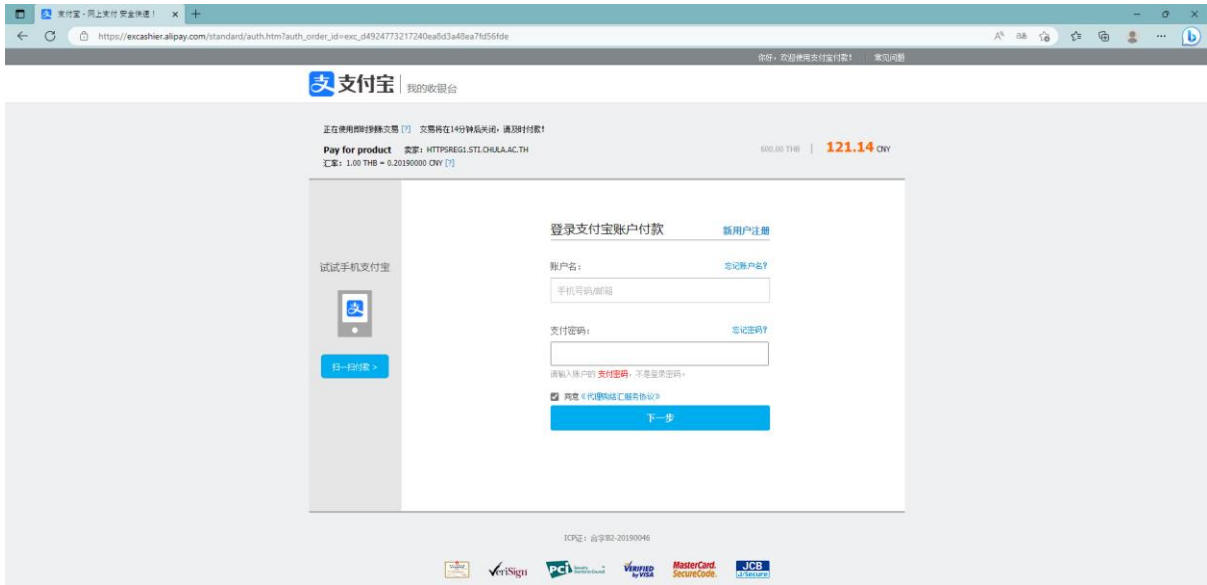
支付宝 - 网上支付 安全快速！ ×

https://excashier.alipay.com/standard/auth.htm?auth_order_id=exc_d4924773217240ea8d3a48ea7fd56fde

你好，欢迎使用支付宝付款！ 常见问题

支付宝 | 我的收银台

正在使用即时到账交易 [?] 交易将在14分钟后关闭，请及时付款！

Pay for product 卖家：HTTPSREG1.STI.CHULA.AC.TH

汇率：1.00 THB = 0.20190000 CNY [?]

600.00 THB | 121.14 CNY

试试手机支付宝

扫一扫付款 >

登录支付宝账户付款 新用户注册

账户名： 忘记账户名?

手机号码/邮箱

支付密码： 忘记密码?

请输入账户的 支付密码，不是登录密码。

同意《代理购结汇服务协议》

下一步

ICP证：合字B2-20190046

VeriSign PCI VERIFIED by VISA MasterCard. SecureCode. JCB J/Secure